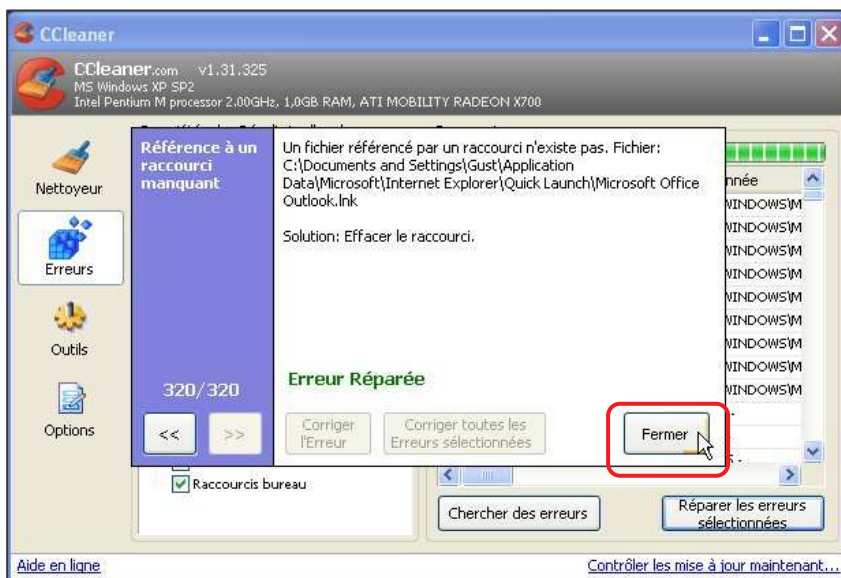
CCleaner

CCleaner.com v1.31.325
MS Windows XP SP2
Intel Pentium M processor 2.00GHz, 1,0GB RAM, ATI MOBILITY RADEON X700

Nettoyeur

Erreurs

Outils

Options

Référence à un raccourci manquant

Un fichier référencé par un raccourci n'existe pas. Fichier: C:\Documents and Settings\Gust\Application Data\Microsoft\Internet Explorer\Quick Launch\Microsoft Office Outlook.lnk

Solution: Effacer le raccourci.

Erreur Réparée

320/320

<<

>>

Corriger l'Erreur

Corriger toutes les Erreurs sélectionnées

Fermer

nnée
VINDOWS\M
VINDOWS\M
VINDOWS\M
VINDOWS\M
VINDOWS\M
VINDOWS\M
VINDOWS\M
VINDOWS\M
VINDOWS\M

Raccourcis bureau

Chercher des erreurs

Réparer les erreurs sélectionnées

Aide en ligne

Contrôler les mise à jour maintenant...